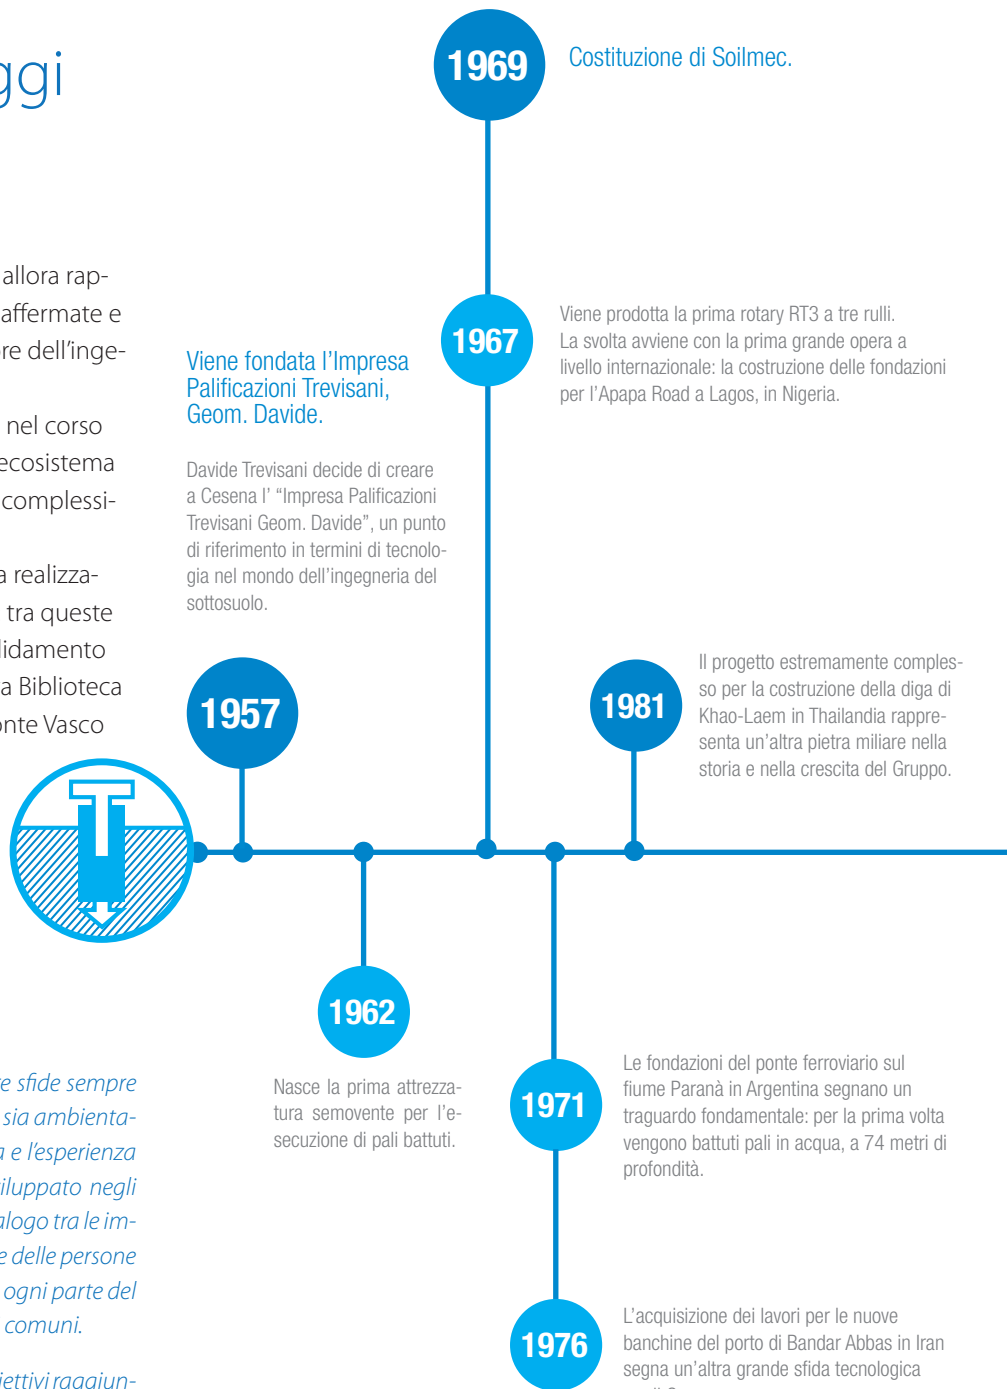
ggi

allora rap-
affermate e
re dell'inge-

nel corso
ecosistema
complessi-

a realizza-
tra queste
idamento
a Biblioteca
nte Vasco

e sfide sempre
sia ambienta-
a e l'esperienza
iluppato negli
alogo tra le im-
e delle persone
ogni parte del
comuni.

iettivi raggiun-

1969

Costituzione di Soilmec.

1967

Viene prodotta la prima rotary RT3 a tre rulli. La svolta avviene con la prima grande opera a livello internazionale: la costruzione delle fondazioni per l'Apapa Road a Lagos, in Nigeria.

Viene fondata l'Impresa Palificazioni Trevisani, Geom. Davide.

Davide Trevisani decide di creare a Cesena l' "Impresa Palificazioni Trevisani Geom. Davide", un punto di riferimento in termini di tecnologia nel mondo dell'ingegneria del sottosuolo.

1957

1981

Il progetto estremamente complesso per la costruzione della diga di Khao-Laem in Thailandia rappresenta un'altra pietra miliare nella storia e nella crescita del Gruppo.

1962

Nasce la prima attrezzatura semovente per l'esecuzione di pali battuti.

1971

Le fondazioni del ponte ferroviario sul fiume Paranà in Argentina segnano un traguardo fondamentale: per la prima volta vengono battuti pali in acqua, a 74 metri di profondità.

1976

L'acquisizione dei lavori per le nuove banchine del porto di Bandar Abbas in Iran segna un'altra grande sfida tecnologica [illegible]